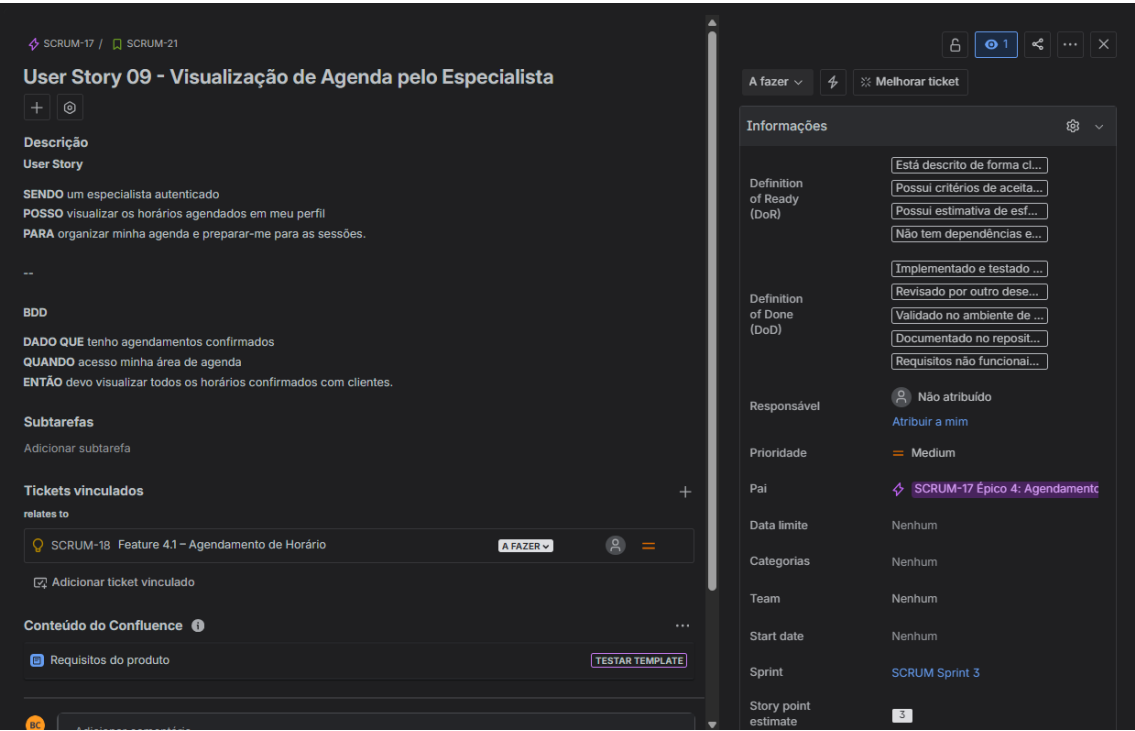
SCRUM-17 / SCRUM-21

User Story 09 - Visualização de Agenda pelo Especialista

Descrição
User Story

SENDO um especialista autenticado
POSSO visualizar os horários agendados em meu perfil
PARA organizar minha agenda e preparar-me para as sessões.

--

BDD

DADO QUE tenho agendamentos confirmados
QUANDO acesso minha área de agenda
ENTÃO devo visualizar todos os horários confirmados com clientes.

Subtarefas
Adicionar subtarefa

Tickets vinculados
relates to
SCRUM-18 Feature 4.1 – Agendamento de Horário A FAZER

Adicionar ticket vinculado

Conteúdo do Confluence

Requisitos do produto TESTAR TEMPLATE

BC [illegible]

1

A fazer
Melhorar ticket

Informações

| | |
|---|---|
| Definition of Ready (DoR) | Está descrito de forma cl... Possui critérios de aceita... Possui estimativa de esf... Não tem dependências e... |
| Definition of Done (DoD) | Implementado e testado ... Revisado por outro dese... Validado no ambiente de ... Documentado no reposit... Requisitos não funcionai... |
| Responsável | Não atribuído Atribuir a mim |
| Prioridade | Medium |
| Pai | SCRUM-17 Épico 4: Agendamento |
| Data limite | Nenhum |
| Categorias | Nenhum |
| Team | Nenhum |
| Start date | Nenhum |
| Sprint | SCRUM Sprint 3 |
| Story point estimate | 3 |